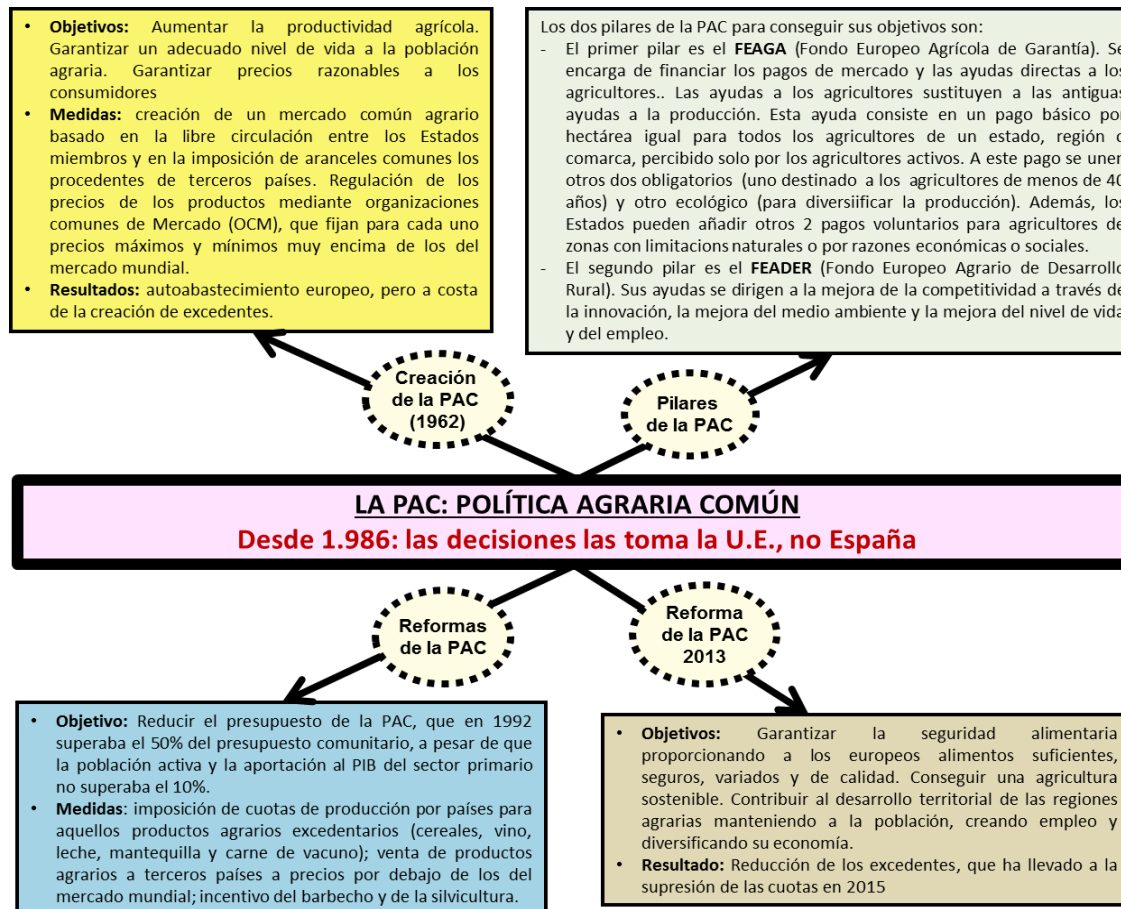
• **Objetivos:** Aumentar la productividad agrícola. Garantizar un adecuado nivel de vida a la población agraria. Garantizar precios razonables a los consumidores
• **Medidas:** creación de un mercado común agrario basado en la libre circulación entre los Estados miembros y en la imposición de aranceles comunes los procedentes de terceros países. Regulación de los precios de los productos mediante organizaciones comunes de Mercado (OCM), que fijan para cada uno precios máximos y mínimos muy encima de los del mercado mundial.
• **Resultados:** autoabastecimiento europeo, pero a costa de la creación de excedentes.

Los dos pilares de la PAC para conseguir sus objetivos son:
- El primer pilar es el **FEAGA** (Fondo Europeo Agrícola de Garantía). Se encarga de financiar los pagos de mercado y las ayudas directas a los agricultores.. Las ayudas a los agricultores sustituyen a las antiguas ayudas a la producción. Esta ayuda consiste en un pago básico por hectárea igual para todos los agricultores de un estado, región o comarca, percibido solo por los agricultores activos. A este pago se unen otros dos obligatorios (uno destinado a los agricultores de menos de 40 años) y otro ecológico (para diversiificar la producción). Además, los Estados pueden añadir otros 2 pagos voluntarios para agricultores de zonas con limitacions naturales o por razones económicas o sociales.
- El segundo pilar es el **FEADER** (Fondo Europeo Agrario de Desarrollo Rural). Sus ayudas se dirigen a la mejora de la competitividad a través de la innovación, la mejora del medio ambiente y la mejora del nivel de vida y del empleo.

Creación de la PAC (1962)

Pilares de la PAC

LA PAC: POLÍTICA AGRARIA COMÚN
Desde 1.986: las decisiones las toma la U.E., no España

Reformas de la PAC

Reforma de la PAC 2013

• **Objetivo:** Reducir el presupuesto de la PAC, que en 1992 superaba el 50% del presupuesto comunitario, a pesar de que la población activa y la aportación al PIB del sector primario no superaba el 10%.
• **Medidas**: imposición de cuotas de producción por países para aquellos productos agrarios excedentarios (cereales, vino, leche, mantequilla y carne de vacuno); venta de productos agrarios a terceros países a precios por debajo de los del mercado mundial; incentivo del barbecho y de la silvicultura.

• **Objetivos:** Garantizar la seguridad alimentaria proporcionando a los europeos alimentos suficientes, seguros, variados y de calidad. Conseguir una agricultura sostenible. Contribuir al desarrollo territorial de las regiones agrarias manteniendo a la población, creando empleo y diversificando su economía.
• **Resultado:** Reducción de los excedentes, que ha llevado a la supresión de las cuotas en 2015